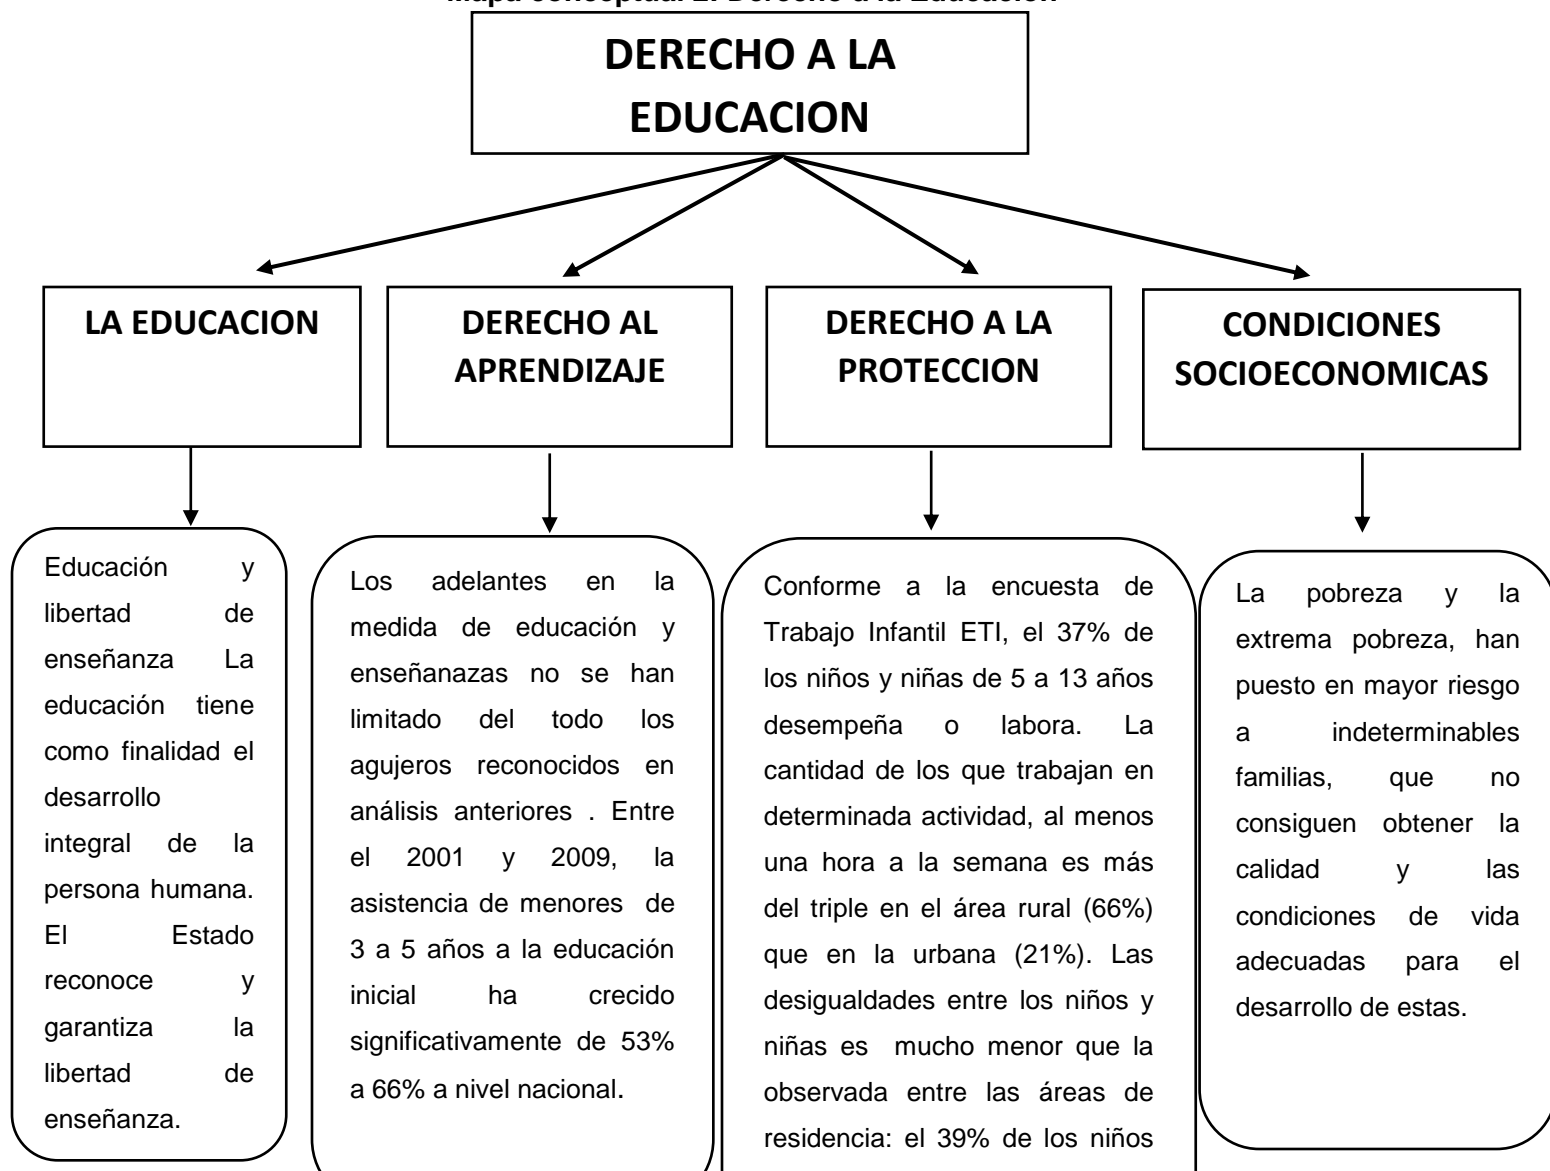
Mapa conceptual: El Derecho a la Educación

DERECHO A LA EDUCACION

LA EDUCACION

DERECHO AL APRENDIZAJE

DERECHO A LA PROTECCION

CONDICIONES SOCIOECONOMICAS

Educación y libertad de enseñanza La educación tiene como finalidad el desarrollo integral de la persona humana. El Estado reconoce y garantiza la libertad de enseñanza.

Los adelantes en la medida de educación y enseñanazas no se han limitado del todo los agujeros reconocidos en análisis anteriores . Entre el 2001 y 2009, la asistencia de menores de 3 a 5 años a la educación inicial ha crecido significativamente de 53% a 66% a nivel nacional.

Conforme a la encuesta de Trabajo Infantil ETI, el 37% de los niños y niñas de 5 a 13 años desempeña o labora. La cantidad de los que trabajan en determinada actividad, al menos una hora a la semana es más del triple en el área rural (66%) que en la urbana (21%). Las desigualdades entre los niños y niñas es mucho menor que la observada entre las áreas de residencia: el 39% de los niños

La pobreza y la extrema pobreza, han puesto en mayor riesgo a indeterminables familias, que no consiguen obtener la calidad y las condiciones de vida adecuadas para el desarrollo de estas.